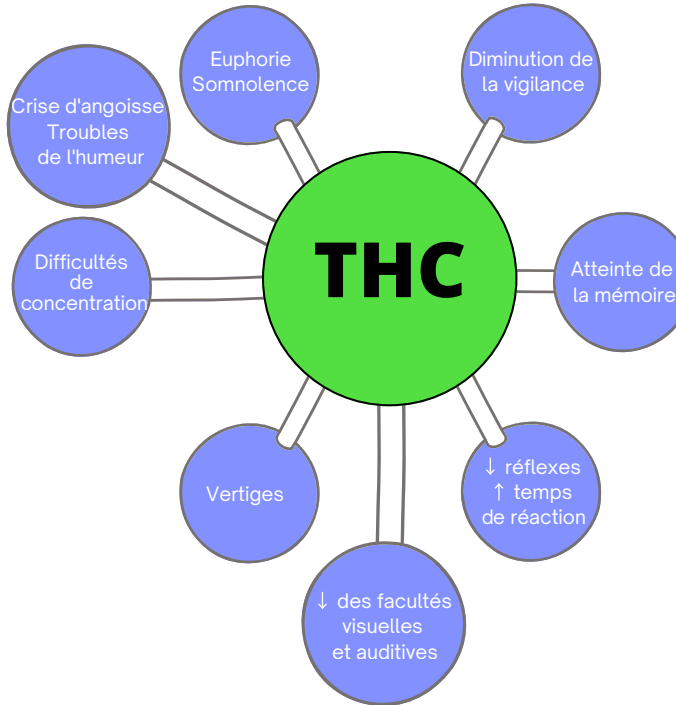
THC

Euphorie
Somnolence

Diminution de
la vigilance

Crise d'angoisse
Troubles
de l'humeur

Difficultés
de
concentration

Atteinte de
la mémoire

Vertiges

↓ réflexes
↑ temps
de réaction

↓ des facultés
visuelles
et auditives